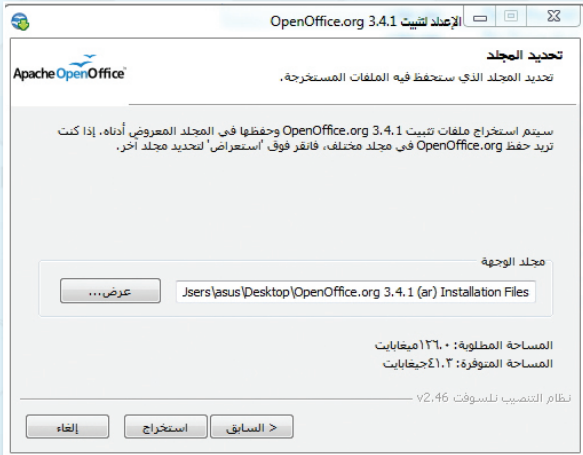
الإعداد لتثبيت OpenOffice.org 3.4.1

تحديد المجلد

تحديد المجلد الذي ستحفظ فيه الملفات المستخرجة.

Apache OpenOffice

سيتم استخراج ملفات تثبيت OpenOffice.org 3.4.1 وحفظها في المجلد المعروض أدناه. إذا كنت تريد حفظ OpenOffice.org في مجلد مختلف، فانقر فوق 'استعراض' لتحديد مجلد آخر.

مجلد الوجهة

Jsers\asus\Desktop\OpenOffice.org 3.4.1 (ar) Installation Files

عرض...

المساحة المطلوبة: ١٢٦.٠ميغابايت

المساحة المتوفرة: ٤١.٣جيغابايت

نظام التنصيب نلسوفت v2.46

< السابق

استخراج

إلغاء